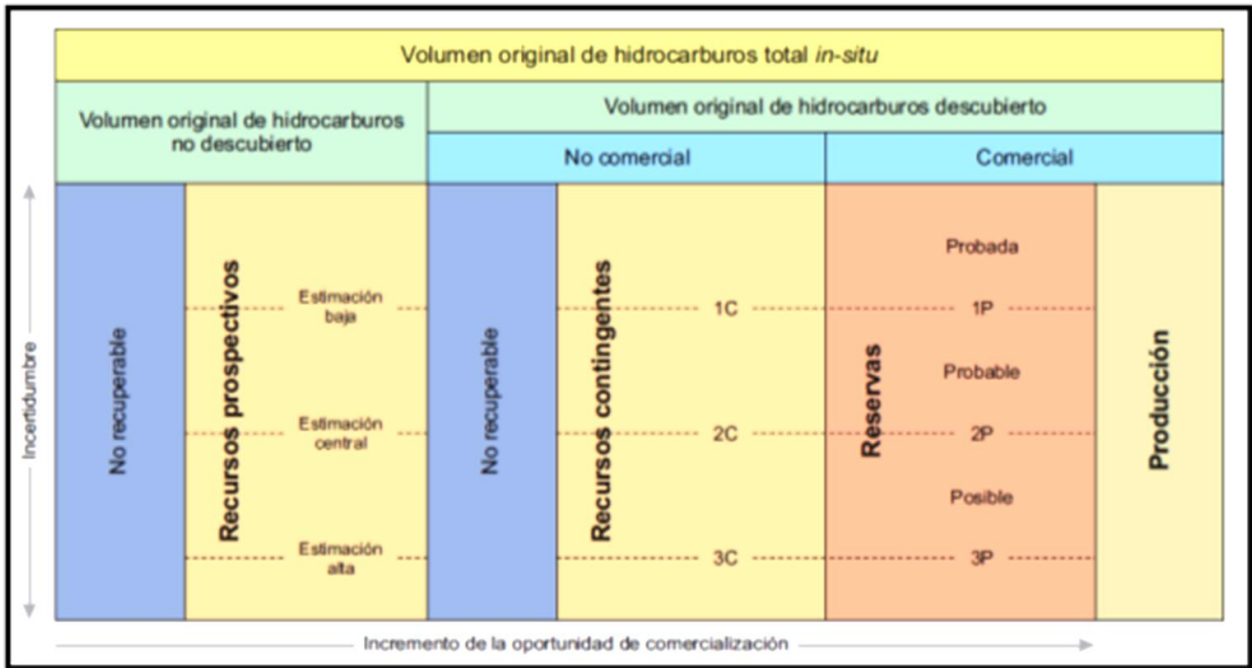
Volumen original de hidrocarburos total *in-situ*

Volumen original de hidrocarburos no descubierto

Volumen original de hidrocarburos descubierto

No comercial

Comercial

Incertidumbre

No recuperable

Recursos prospectivos

Estimación baja

Estimación central

Estimación alta

No recuperable

Recursos contingentes

1C

2C

3C

Reservas

Probada

1P

Probable

2P

Posible

3P

Producción

Incremento de la oportunidad de comercialización